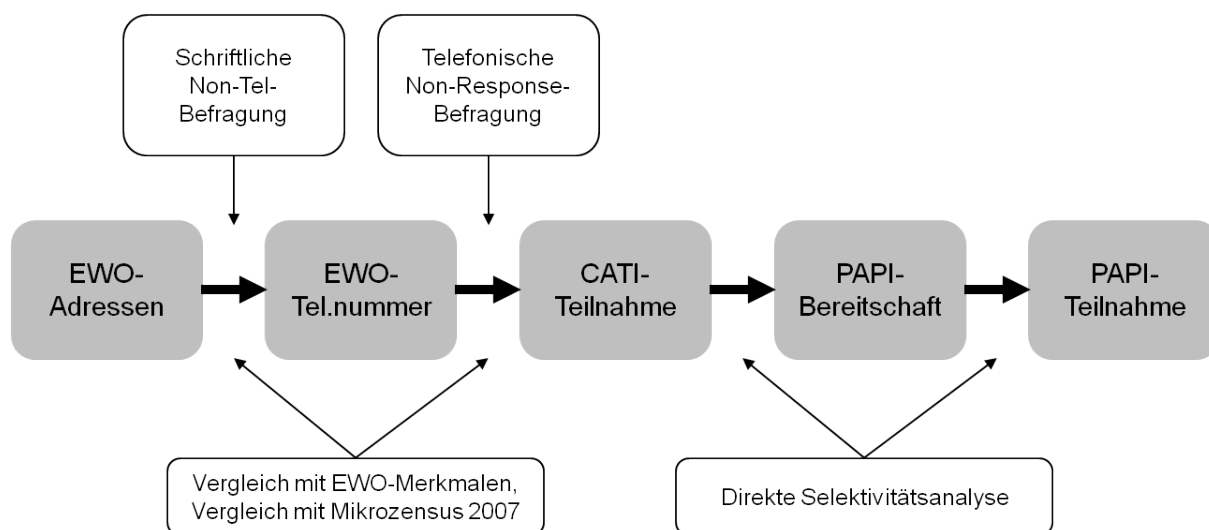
Schriftliche Non-Tel-Befragung

Telefonische Non-Response-Befragung

EWO-Adressen

EWO-Tel.nummer

CATI-Teilnahme

PAPI-Bereitschaft

PAPI-Teilnahme

Vergleich mit EWO-Merkmalen, Vergleich mit Mikrozensus 2007

Direkte Selektivitätsanalyse